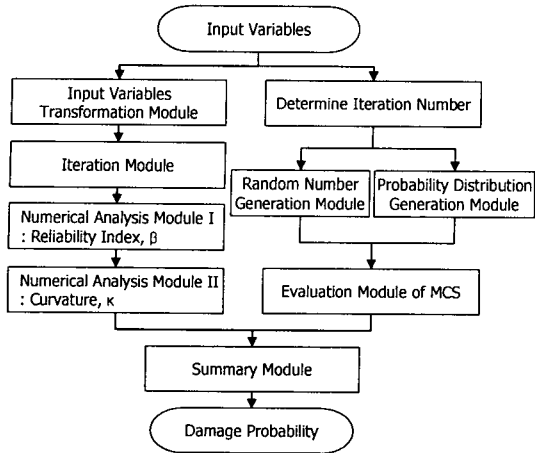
Input Variables

Input Variables Transformation Module

Iteration Module

Numerical Analysis Module I : Reliability Index, β

Numerical Analysis Module II : Curvature, κ

Determine Iteration Number

Random Number Generation Module

Probability Distribution Generation Module

Evaluation Module of MCS

Summary Module

Damage Probability